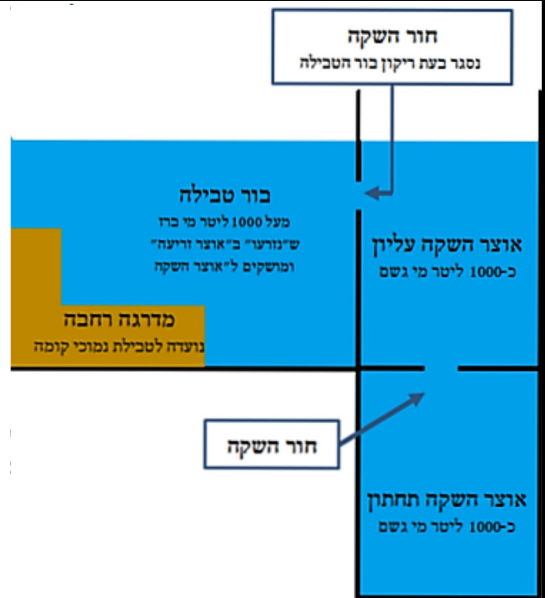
חור השקה
נסגר בעת ריקון בור הטבילה

בור טבילה
מעל 1000 ליטר מי ברז
ש"נזרעו" כ"אוצר זריעה"
ומושקים ל"אוצר השקה

אוצר השקה עליון
כ-1000 ליטר מי גשם

מדרגה רחבה
נועדה לטבילת נמוכי קומה

חור השקה

אוצר השקה תחתון
כ-1000 ליטר מי גשם